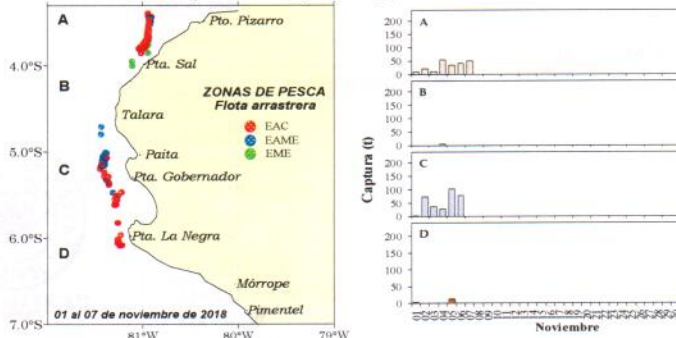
A
Pto. Pizarro
4.0°S
Pta. Sal
B
ZONAS DE PESCA
Flota arrastrera
Talara
EAC
EAME
EME
5.0°S
Paita
C
Pta. Gobernador
6.0°S
Pta. La Negra
D
Mórrope
Pimentel
01 al 07 de noviembre de 2018
7.0°S
81°W
80°W
79°W

A
200
150
100
50
0
B
200
150
100
50
0
C
200
150
100
50
0
D
200
150
100
50
0
Captura (t)
Noviembre